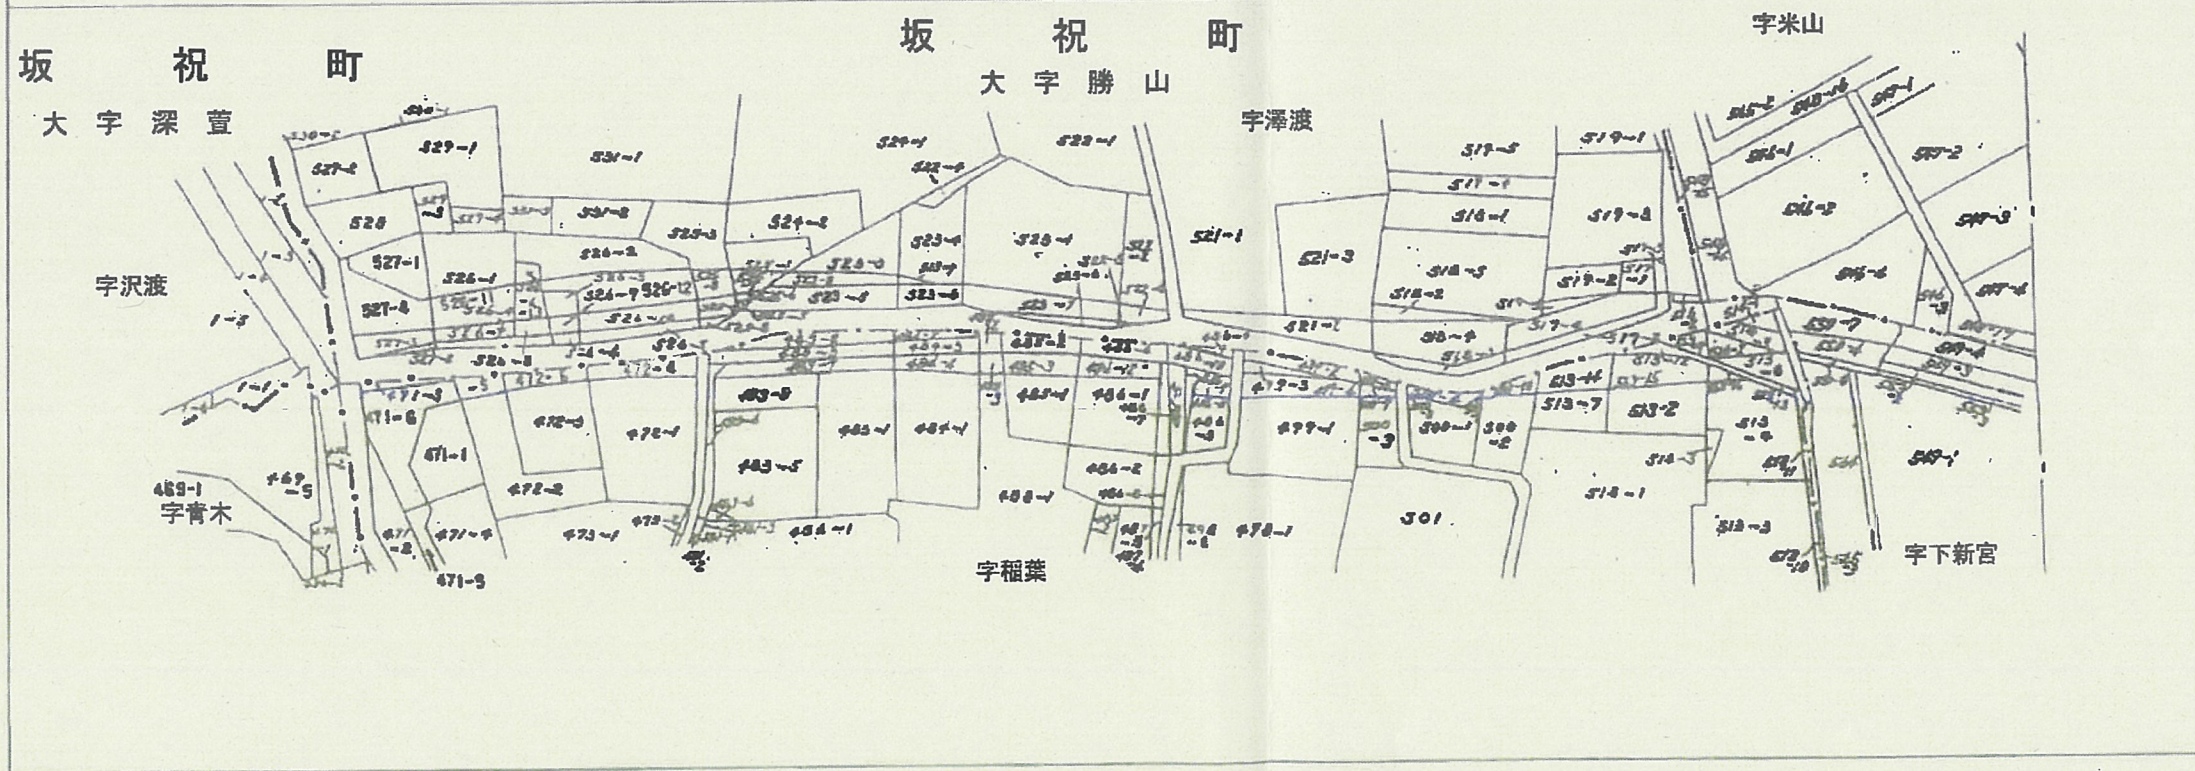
坂 祝 町

大字深萱

坂 祝 町

大字勝山

字米山

字澤渡

字沢渡

字青木

字稲葉

字下新宮

529-1
531-1
527-2
528
527-1
526-1
527-4
526-2
531-2
525-3
524-2
524-1
523-4
523-1
525-1
521-1
521-3
521-2
517-3
517-1
518-1
518-3
518-2
519-1
519-3
519-2
516-1
516-2
516-4
517-2
517-3
524-7
526-12
523-5
523-3
471-3
471-6
471-1
472-3
472-1
472-2
471-4
471-2
471-5
469-1
473-1
483-3
483-5
484-1
485-1
487-1
485-1
486-1
486-2
488-1
479-1
478-1
501
500-1
500-2
513-11
513-7
513-2
514-3
514-1
513-3
519-1